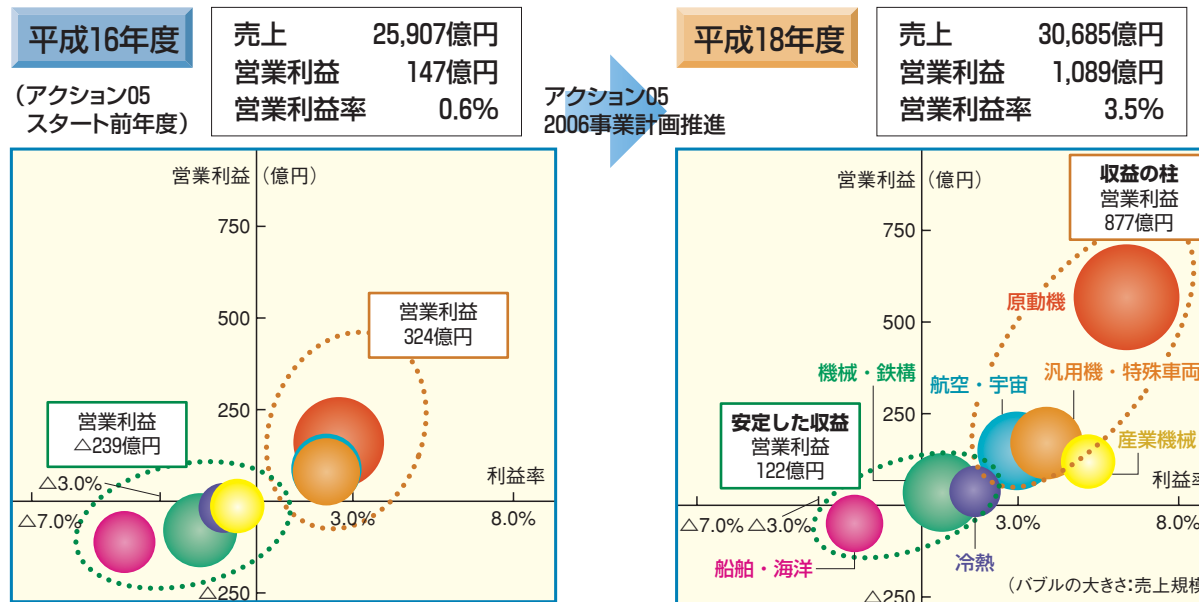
平成16年度
（アクション05
スタート前年度）

| 売上 | 25,907億円 |
|---|---|
| 営業利益 | 147億円 |
| 営業利益率 | 0.6% |

アクション05
2006事業計画推進

平成18年度

| 売上 | 30,685億円 |
|---|---|
| 営業利益 | 1,089億円 |
| 営業利益率 | 3.5% |

営業利益（億円）
750
500
250
△250
△7.0%
△3.0%
3.0%
8.0%
利益率
営業利益
324億円
営業利益
△239億円

営業利益（億円）
750
500
250
△250
△7.0% △3.0%
3.0%
8.0%
利益率
収益の柱
営業利益
877億円
原動機
汎用機・特殊車両
機械・鉄構
航空・宇宙
産業機械
安定した収益
営業利益
122億円
船舶・海洋
冷熱
（バブルの大きさ:売上規模